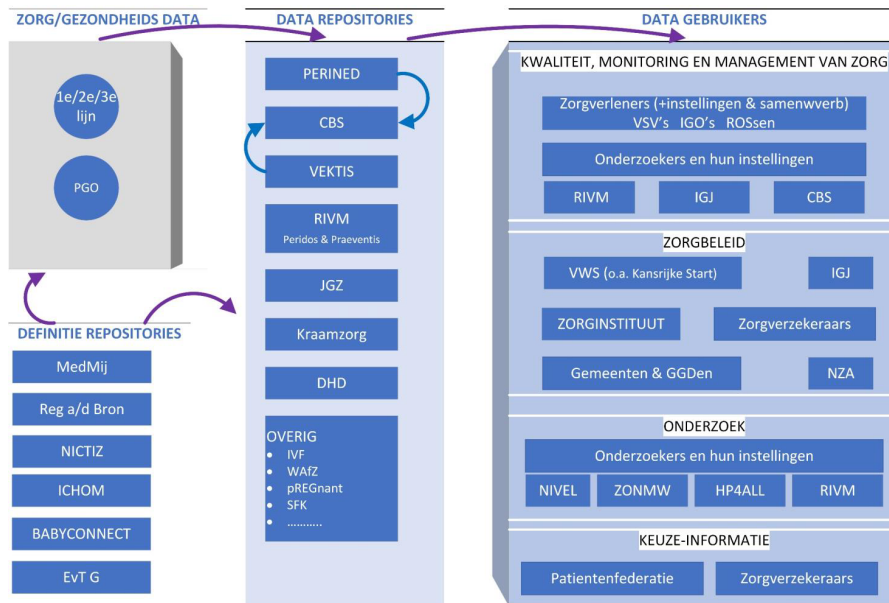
ZORG/GEZONDHEIDS DATA

1e/2e/3e lijn

PGO

DEFINITIE REPOSITORIES

MedMij

Reg a/d Bron

NICTIZ

ICHOM

BABYCONNECT

EvT G

DATA REPOSITORIES

PERINED

CBS

VEKTIS

RIVM
Peridos & Praeventis

JGZ

Kraamzorg

DHD

OVERIG
• IVF
• WAfZ
• pREGnant
• SFK
• ..........

DATA GEBRUIKERS

KWALITEIT, MONITORING EN MANAGEMENT VAN ZORG

Zorgverleners (+instellingen & samenwverb)
VSV's IGO's ROSsen

Onderzoekers en hun instellingen

RIVM

IGJ

CBS

ZORGBELEID

VWS (o.a. Kansrijke Start)

IGJ

ZORGINSTITUUT

Zorgverzekeraars

Gemeenten & GGDen

NZA

ONDERZOEK

Onderzoekers en hun instellingen

NIVEL

ZONMW

HP4ALL

RIVM

KEUZE-INFORMATIE

Patientenfederatie

Zorgverzekeraars